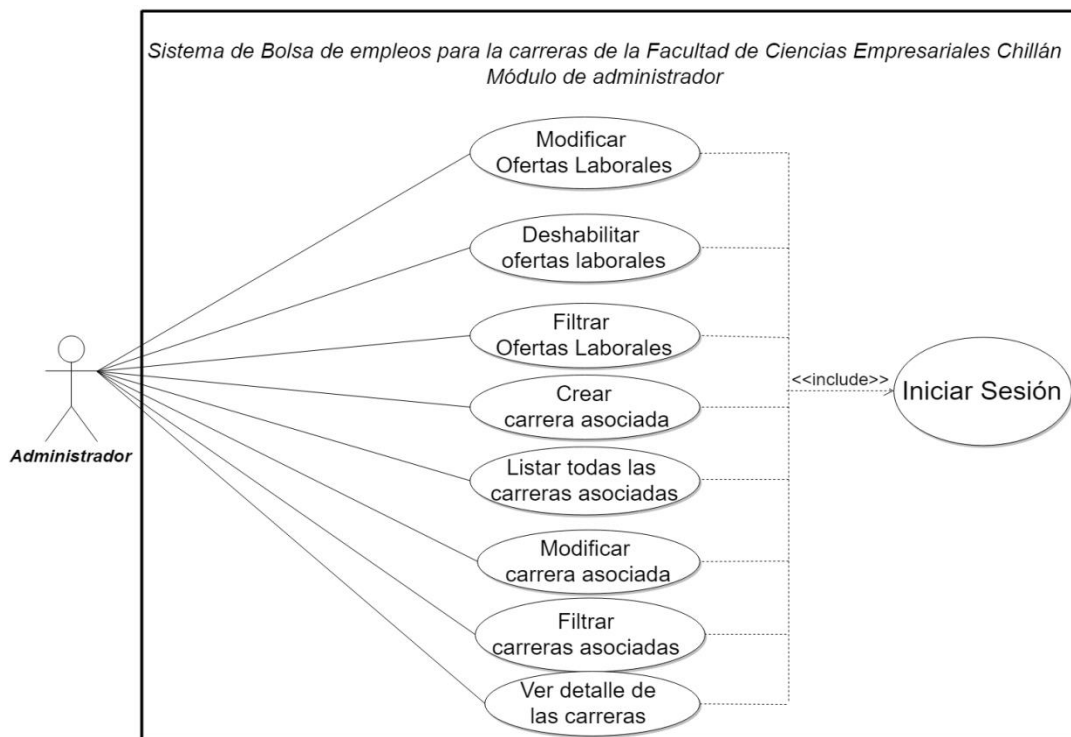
Sistema de Bolsa de empleos para la carreras de la Facultad de Ciencias Empresariales Chillán
Módulo de administrador

Modificar
Ofertas Laborales

Deshabilitar
ofertas laborales

Filtrar
Ofertas Laborales

Crear
carrera asociada

Listar todas las
carreras asociadas

Modificar
carrera asociada

Filtrar
carreras asociadas

Ver detalle de
las carreras

<<include>>

Iniciar Sesión

Administrador